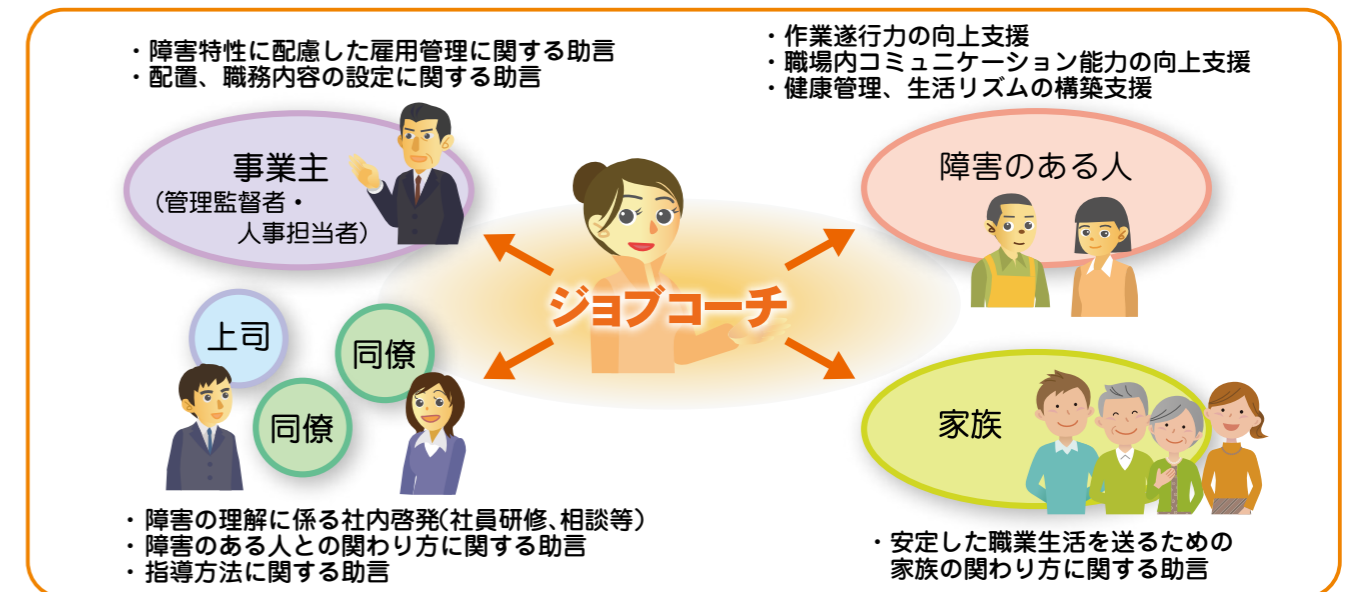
・障害特性に配慮した雇用管理に関する助言
・配置、職務内容の設定に関する助言

・作業遂行力の向上支援
・職場内コミュニケーション能力の向上支援
・健康管理、生活リズムの構築支援

事業主
（管理監督者・
人事担当者）

障害のある人

ジョブコーチ

上司

同僚

同僚

家族

・障害の理解に係る社内啓発（社員研修、相談等）
・障害のある人との関わり方に関する助言
・指導方法に関する助言

・安定した職業生活を送るための
家族の関わり方に関する助言